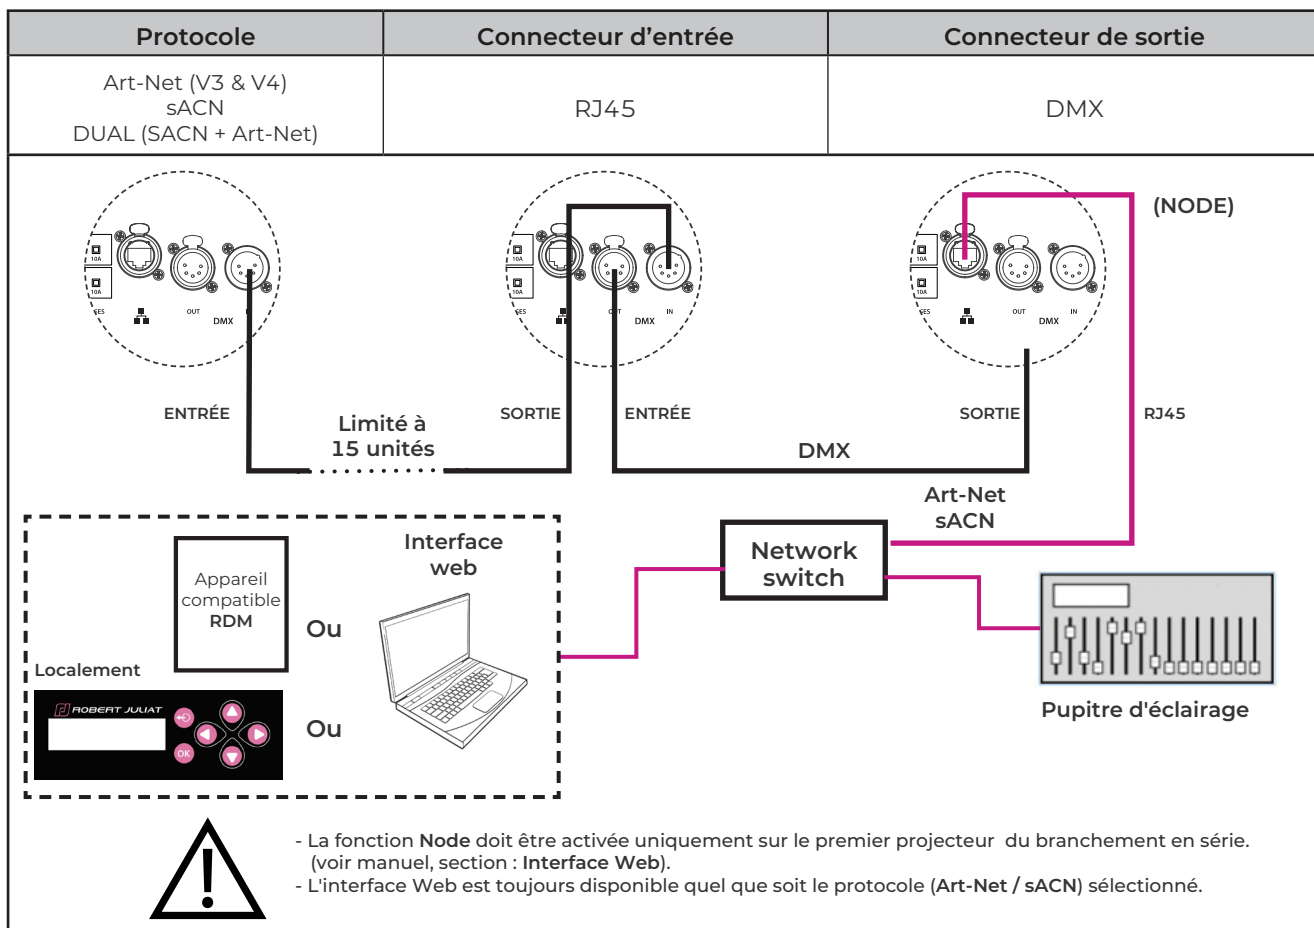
| Protocole | Connecteur d'entrée | Connecteur de sortie |
|---|---|---|
| Art-Net (V3 & V4) sACN DUAL (SACN + Art-Net) | RJ45 | DMX |

10A
10A
OUT
DMX
IN

10A
10A
OUT
DMX
IN

10A
10A
OUT
DMX
IN

(NODE)

ENTRÉE
Limité à 15 unités
SORTIE
ENTRÉE
DMX
SORTIE
RJ45

Art-Net
sACN

Network switch

Interface web

Appareil compatible RDM

Ou

Localement

ROBERT JULIAT

OK

Ou

Pupitre d'éclairage

- La fonction Node doit être activée uniquement sur le premier projecteur du branchement en série. (voir manuel, section : Interface Web).
- L'interface Web est toujours disponible quel que soit le protocole (Art-Net / sACN) sélectionné.